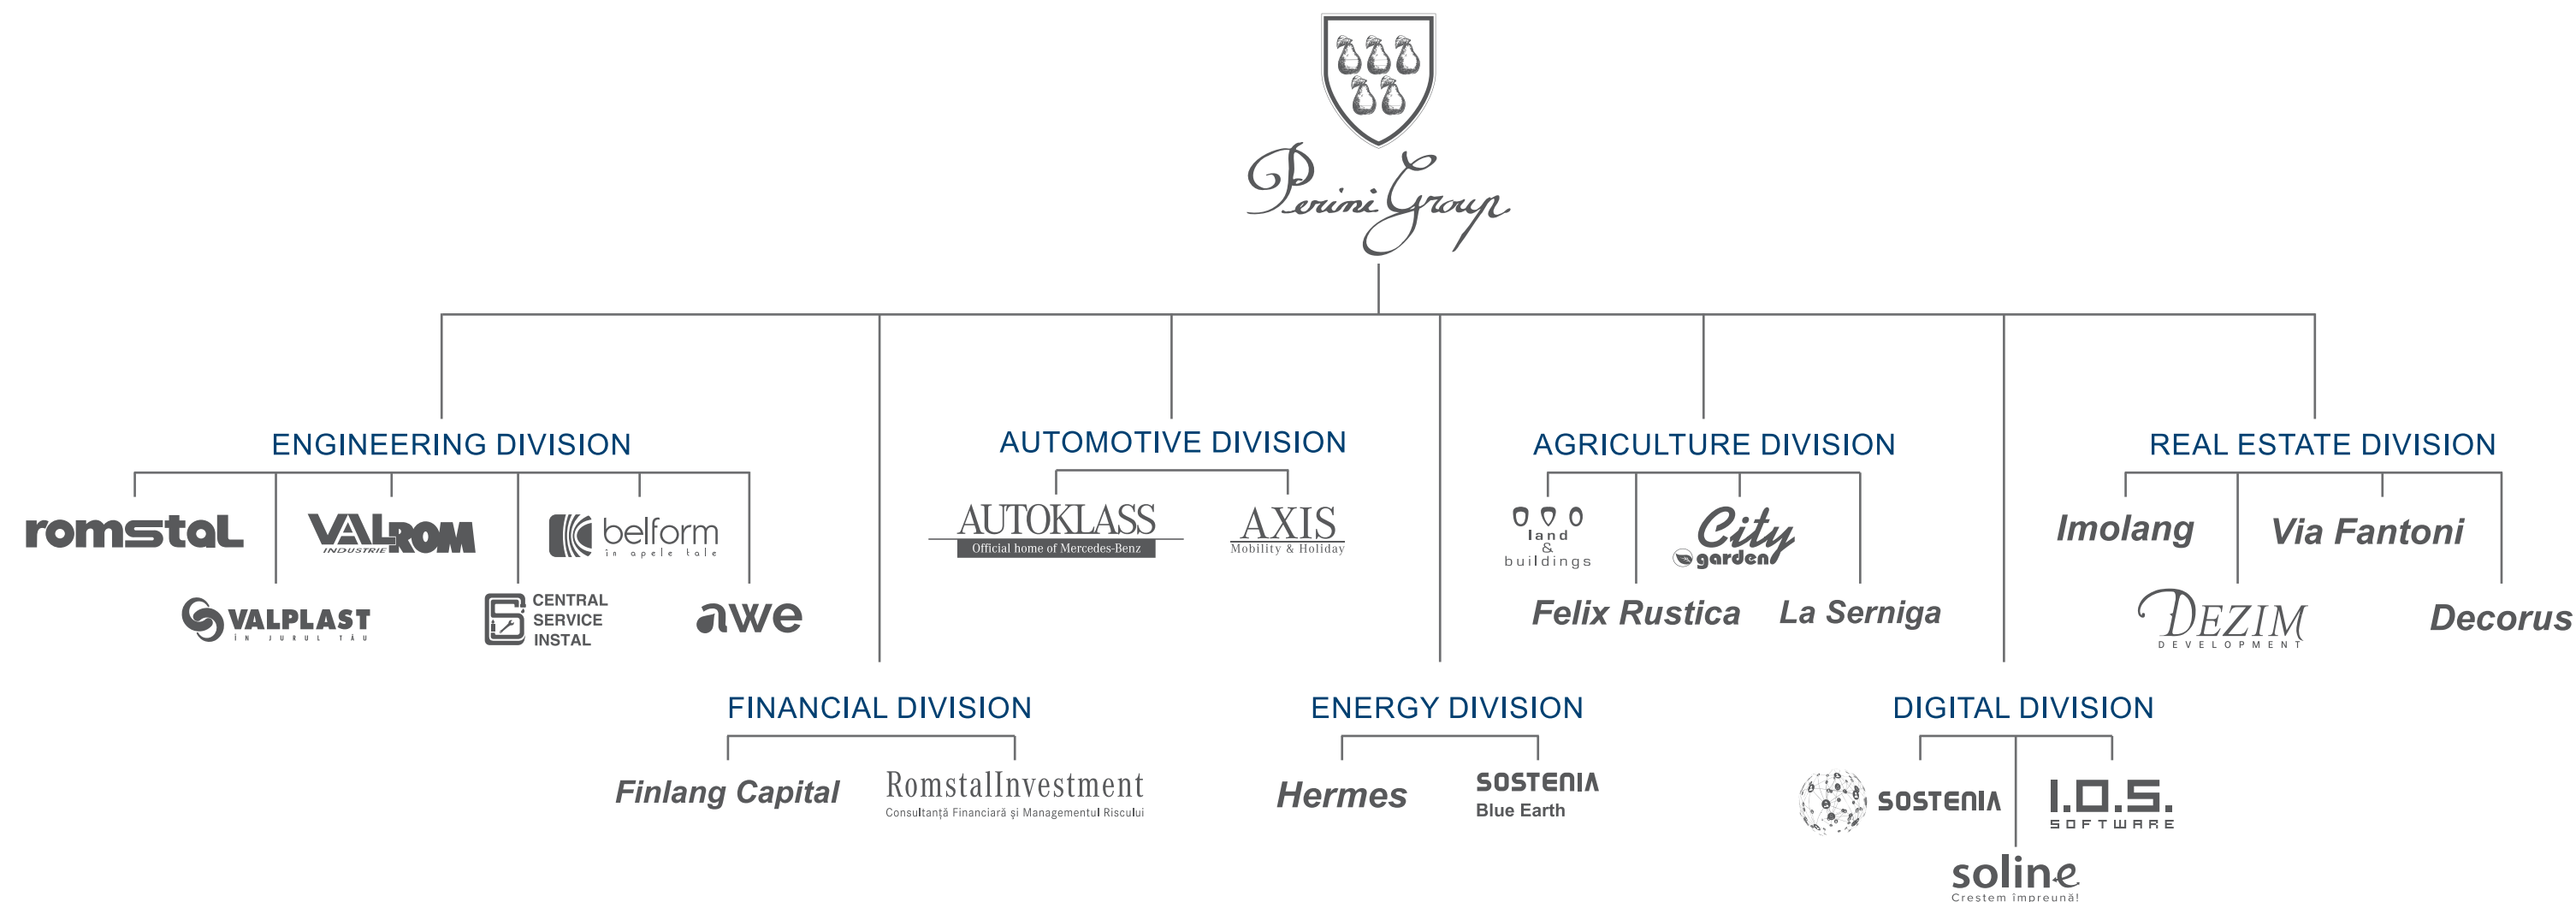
Perini Group

ENGINEERING DIVISION

romstal

VALROM INDUSTRIE

belform în apele tale

VALPLAST în jurul tău

CENTRAL SERVICE INSTAL

awe

AUTOMOTIVE DIVISION

AUTOKLASS Official home of Mercedes-Benz

AXIS Mobility & Holiday

AGRICULTURE DIVISION

land & buildings

City garden

Felix Rustica

La Serniga

REAL ESTATE DIVISION

Imolang

Via Fantoni

DEZIM DEVELOPMENT

Decorus

FINANCIAL DIVISION

Finlang Capital

RomstalInvestment Consultanță Financiară și Managementul Riscului

ENERGY DIVISION

Hermes

SOSTENIA Blue Earth

DIGITAL DIVISION

SOSTENIA

I.O.S. SOFTWARE

soline Creștem împreună!